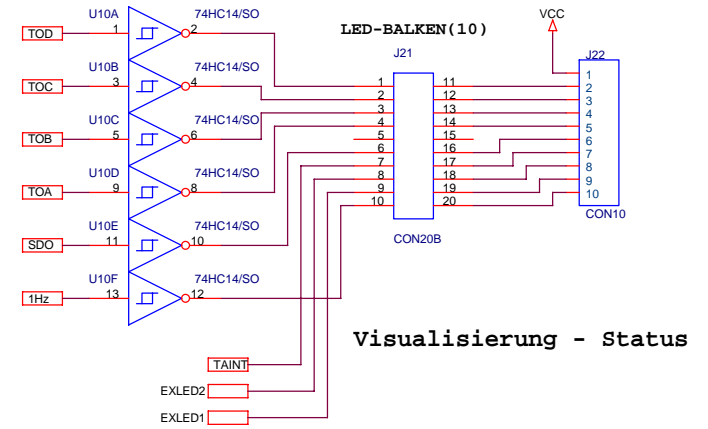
LED-BALKEN(10)

VCC

U10A 74HC14/SO
TOD 1 2

U10B 74HC14/SO
TOC 3 4

U10C 74HC14/SO
TOB 5 6

U10D 74HC14/SO
TOA 9 8

U10E 74HC14/SO
SDO 11 10

U10F 74HC14/SO
1Hz 13 12

J21
1 11
2 12
3 13
4 14
5 15
6 16
7 17
8 18
9 19
10 20
CON20B

J22
1
2
3
4
5
6
7
8
9
10
CON10

Visualisierung - Status

TAINT
EXLED2
EXLED1